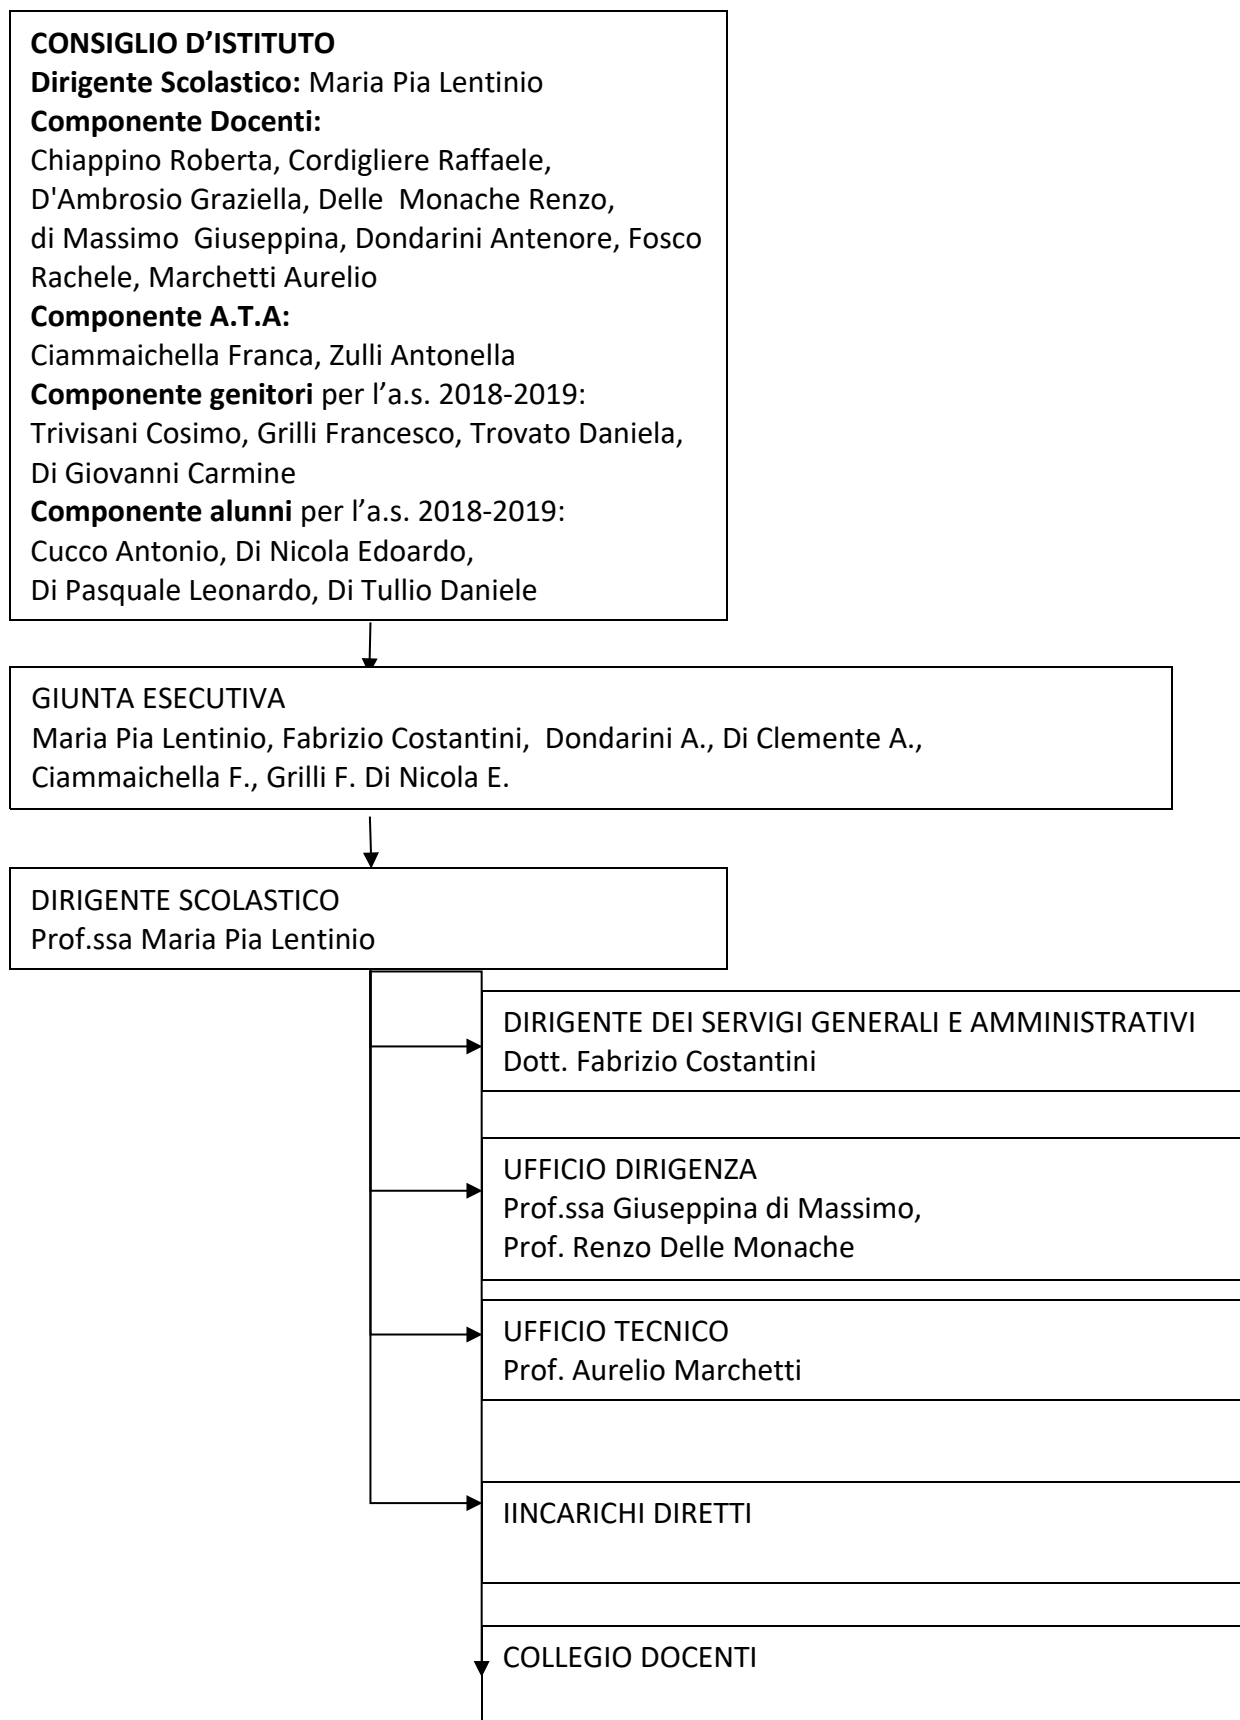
**CONSIGLIO D'ISTITUTO**
**Dirigente Scolastico:** Maria Pia Lentinio
**Componente Docenti:**
Chiappino Roberta, Cordigliere Raffaele, D'Ambrosio Graziella, Delle Monache Renzo, di Massimo Giuseppina, Dondarini Antenore, Fosco Rachele, Marchetti Aurelio
**Componente A.T.A:**
Ciammaichella Franca, Zulli Antonella
**Componente genitori** per l'a.s. 2018-2019:
Trivisani Cosimo, Grilli Francesco, Trovato Daniela, Di Giovanni Carmine
**Componente alunni** per l'a.s. 2018-2019:
Cucco Antonio, Di Nicola Edoardo, Di Pasquale Leonardo, Di Tullio Daniele

GIUNTA ESECUTIVA
Maria Pia Lentinio, Fabrizio Costantini, Dondarini A., Di Clemente A., Ciammaichella F., Grilli F. Di Nicola E.

DIRIGENTE SCOLASTICO
Prof.ssa Maria Pia Lentinio

DIRIGENTE DEI SERVIGI GENERALI E AMMINISTRATIVI
Dott. Fabrizio Costantini

UFFICIO DIRIGENZA
Prof.ssa Giuseppina di Massimo,
Prof. Renzo Delle Monache

UFFICIO TECNICO
Prof. Aurelio Marchetti

IINCARICHI DIRETTI

COLLEGIO DOCENTI